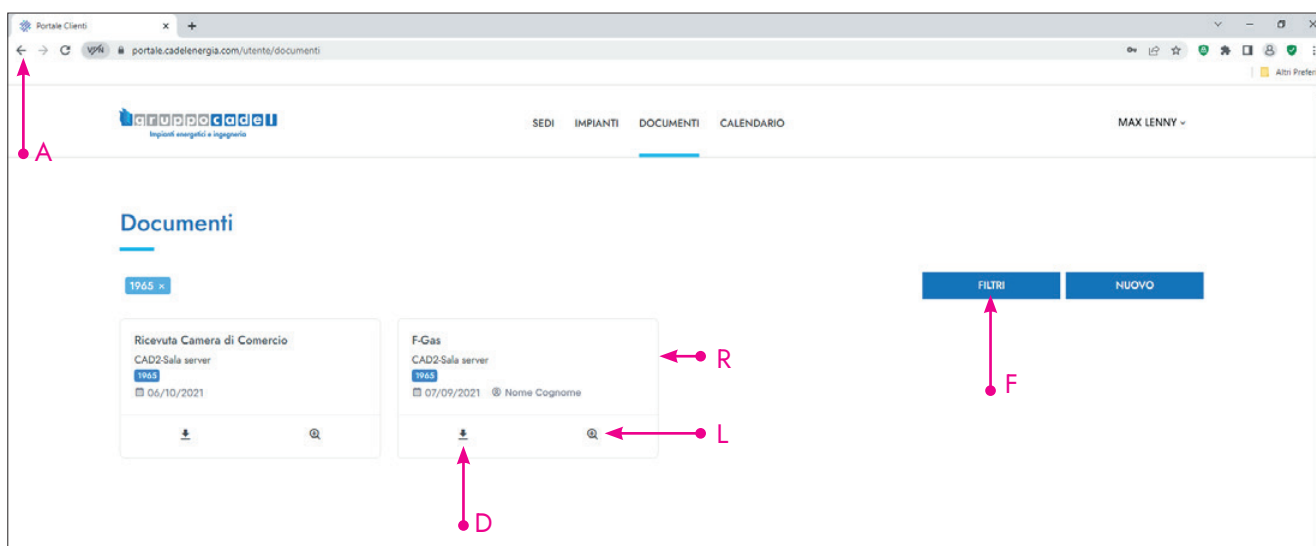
Portale Clienti × +

VPN portale.cadelenergia.com/utente/documenti

Altri Prefer

A

gruppocadel
Impianti energetici e ingegneria

SEDI IMPIANTI DOCUMENTI CALENDARIO

MAX LENNY

Documenti

1965 ×

FILTRI NUOVO

Ricevuta Camera di Comercio
CAD2-Sala server
1965
06/10/2021

F-Gas
CAD2-Sala server
1965
07/09/2021 Nome Cognome

R

F

L

D